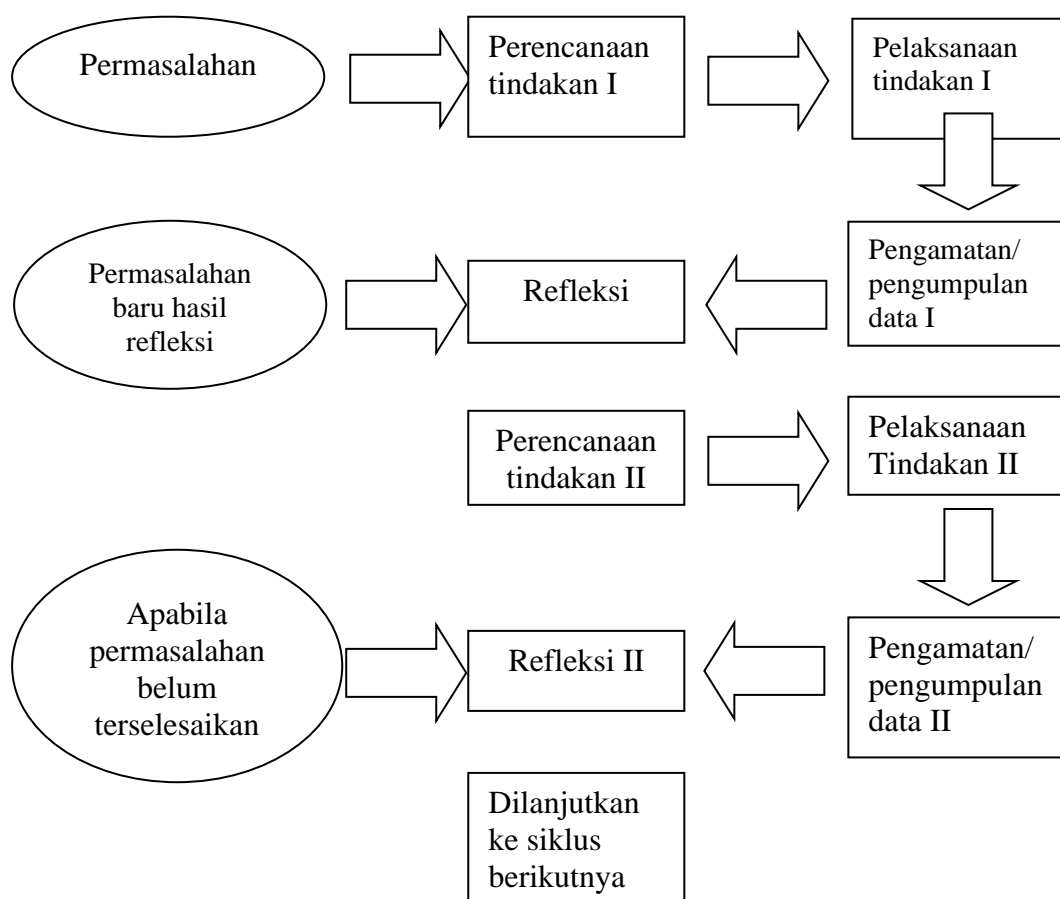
Permasalahan

Perencanaan tindakan I

Pelaksanaan tindakan I

Permasalahan baru hasil refleksi

Refleksi

Pengamatan/ pengumpulan data I

Perencanaan tindakan II

Pelaksanaan Tindakan II

Apabila permasalahan belum terselesaikan

Refleksi II

Pengamatan/ pengumpulan data II

Dilanjutkan ke siklus berikutnya